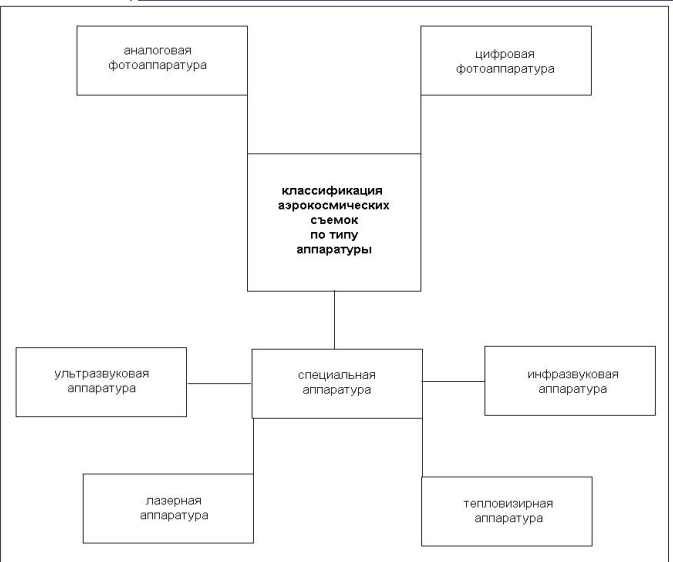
аналоговая фотоаппаратура

цифровая фотоаппаратура

классификация аэрокосмических съемок по типу аппаратуры

ультразвуковая аппаратура

специальная аппаратура

инфразвуковая аппаратура

лазерная аппаратура

тепловизирная аппаратура